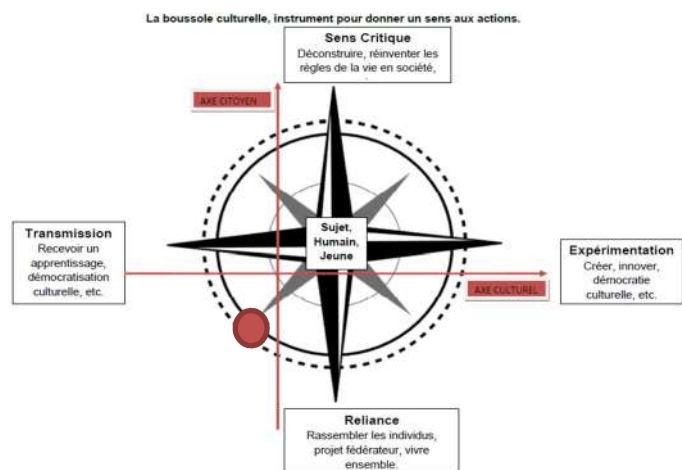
La boussole culturelle, instrument pour donner un sens aux actions.

Sens Critique
Déconstruire, réinventer les règles de la vie en société,

AXE CITOYEN

Transmission
Recevoir un apprentissage, démocratisation culturelle, etc.

Sujet, Humain, Jeune

Expérimentation
Créer, innover, démocratie culturelle, etc.

AXE CULTUREL

Reliance
Rassembler les individus, projet fédérateur, vivre ensemble.